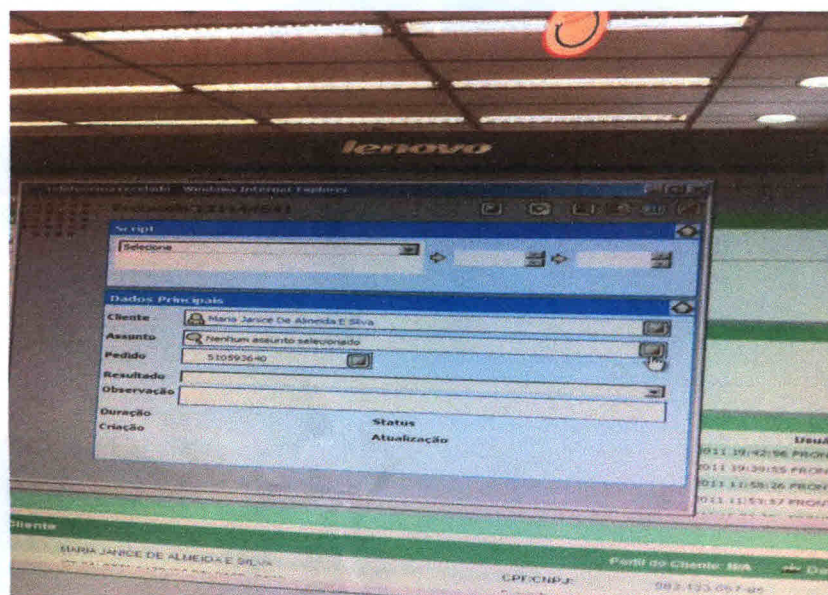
lenovo

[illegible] Windows Internet Explorer

Script
Selecione

Dados Principais
Cliente Maria Janice De Almeida E Silva
Assunto Nenhum assunto selecionado
Pedido 510593640
Resultado
Observação
Duração
Criação
Status
Atualização

Usuá
011 19:42:56 PRON
011 19:39:55 PRON
011 11:58:26 PRON
011 11:53:37 PRON

Cliente
MARIA JANICE DE ALMEIDA E SILVA
Perfil do Cliente: BA
CPF/CNPJ:
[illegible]